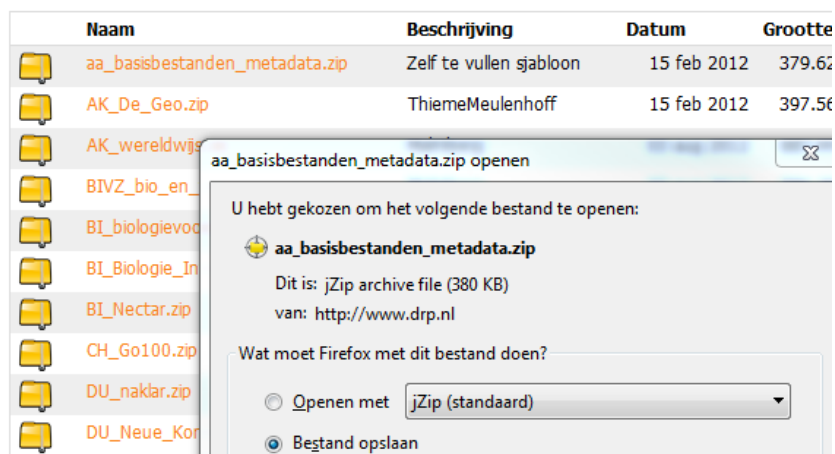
| Naam | Beschrijving | Datum | Grootte |
|---|---|---|---|
| aa_basisbestanden_metadata.zip | Zelf te vullen sjabloon | 15 feb 2012 | 379.62 |
| AK_De_Geo.zip | ThiemeMeulenhoff | 15 feb 2012 | 397.56 |
| AK_wereldwijs | | | |
| BIVZ_bio_en_ | | | |
| BI_biologievo | | | |
| BI_Biologie_In | | | |
| BI_Nectar.zip | | | |
| CH_Go100.zip | | | |
| DU_naklar.zip | | | |
| DU_Neue_Kor | | | |

aa_basisbestanden_metadata.zip openen

U hebt gekozen om het volgende bestand te openen:

aa_basisbestanden_metadata.zip

Dit is: jZip archive file (380 KB)

van: http://www.drp.nl

Wat moet Firefox met dit bestand doen?

Openen met jZip (standaard)

Bestand opslaan